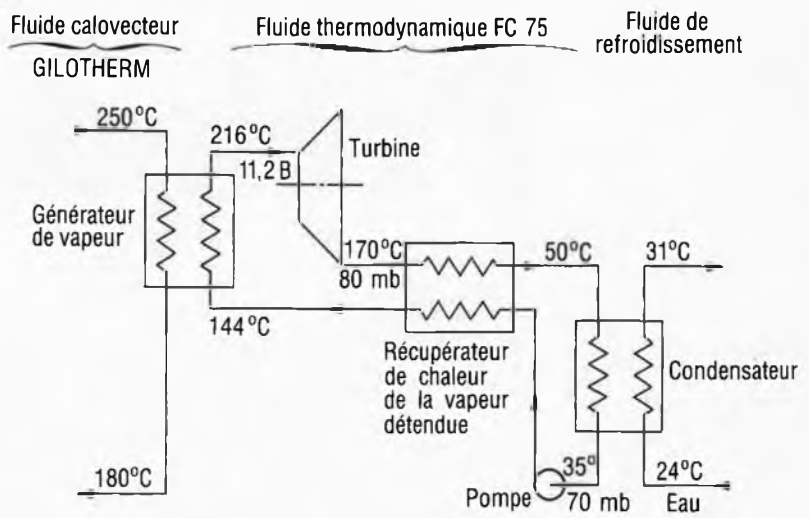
Fluide calovecteur
GILOTHERM

Fluide thermodynamique FC 75

Fluide de refroidissement

250°C
216°C
11,2 B
Turbine
Générateur de vapeur
170°C
80 mb
50°C
31°C
144°C
Récupérateur de chaleur de la vapeur détendue
Condensateur
180°C
35°
Pompe
70 mb
24°C
Eau